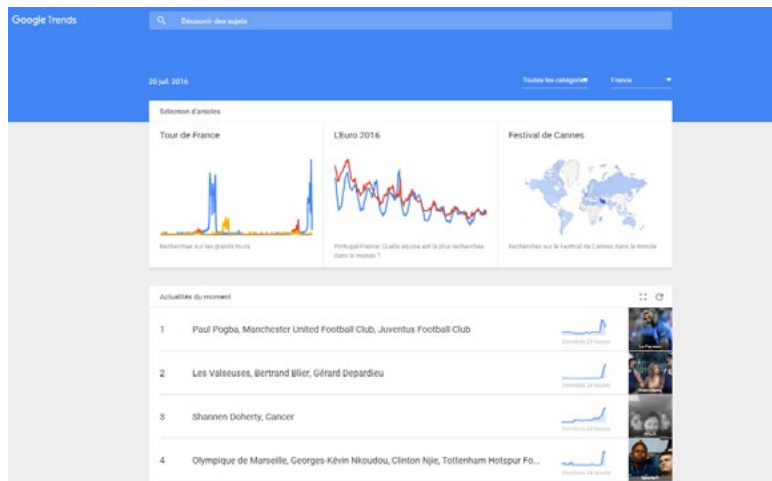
Google Trends

Découvrir des sujets

20 juil. 2016

Toutes les catégories

France

Sélection d'articles

Tour de France

Recherches sur les grands tours

L'Euro 2016

Portugal-France: Quelle équipe est la plus recherchée dans le monde ?

Festival de Cannes

Recherches sur le Festival de Cannes dans le monde

Actualités du moment

1 Paul Pogba, Manchester United Football Club, Juventus Football Club

Dernières 24 heures

2 Les Valseuses, Bertrand Blier, Gérard Depardieu

Dernières 24 heures

3 Shannen Doherty, Cancer

Dernières 24 heures

4 Olympique de Marseille, Georges-Kévin Nkoudou, Clinton Njie, Tottenham Hotspur Fo...

Dernières 24 heures